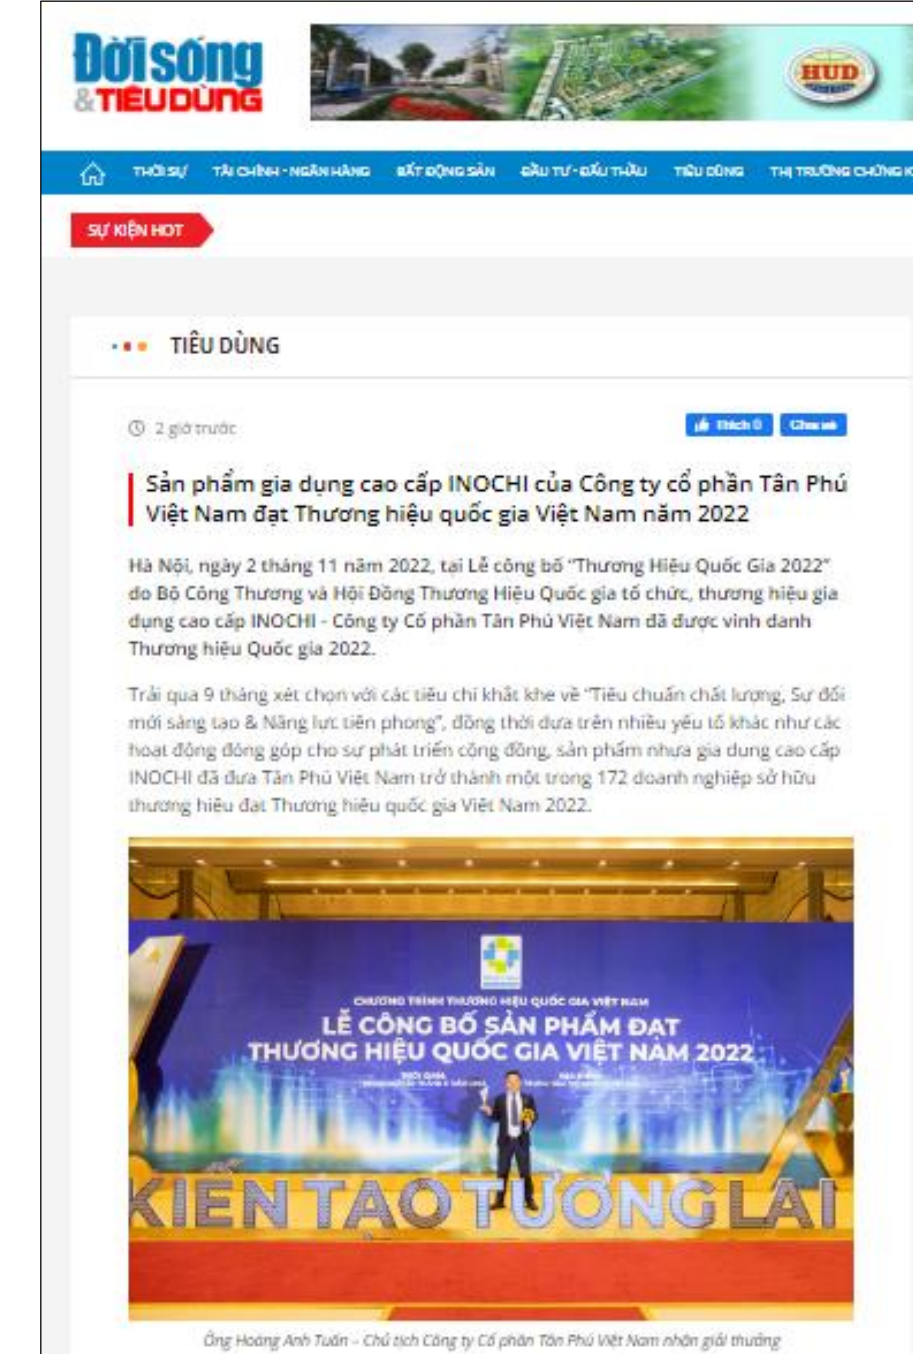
Đời sống & TIÊU DÙNG

HUD

THỜI SỰ TÀI CHÍNH - NGÂN HÀNG BẤT ĐỘNG SẢN ĐẦU TƯ - ĐẤU THẦU TIÊU DÙNG THỊ TRƯỜNG CHỨNG K

SỰ KIỆN HOT

TIÊU DÙNG

2 giờ trước

Thích 0 Chia sẻ

Sản phẩm gia dụng cao cấp INOCHI của Công ty cổ phần Tân Phú Việt Nam đạt Thương hiệu quốc gia Việt Nam năm 2022

Hà Nội, ngày 2 tháng 11 năm 2022, tại Lễ công bố "Thương Hiệu Quốc Gia 2022" do Bộ Công Thương và Hội Đồng Thương Hiệu Quốc gia tổ chức, thương hiệu gia dụng cao cấp INOCHI - Công ty Cổ phần Tân Phú Việt Nam đã được vinh danh Thương hiệu Quốc gia 2022.

Trải qua 9 tháng xét chọn với các tiêu chí khắt khe về "Tiêu chuẩn chất lượng, Sự đổi mới sáng tạo & Năng lực tiên phong", đồng thời dựa trên nhiều yếu tố khác như các hoạt động đóng góp cho sự phát triển cộng đồng, sản phẩm nhựa gia dụng cao cấp INOCHI đã đưa Tân Phú Việt Nam trở thành một trong 172 doanh nghiệp sở hữu thương hiệu đạt Thương hiệu quốc gia Việt Nam 2022.

CHƯƠNG TRÌNH THƯƠNG HIỆU QUỐC GIA VIỆT NAM
LỄ CÔNG BỐ SẢN PHẨM ĐẠT THƯƠNG HIỆU QUỐC GIA VIỆT NAM 2022
KIẾN TẠO TƯƠNG LAI

Ông Hoàng Anh Tuấn – Chủ tịch Công ty Cổ phần Tân Phú Việt Nam nhận giải thưởng